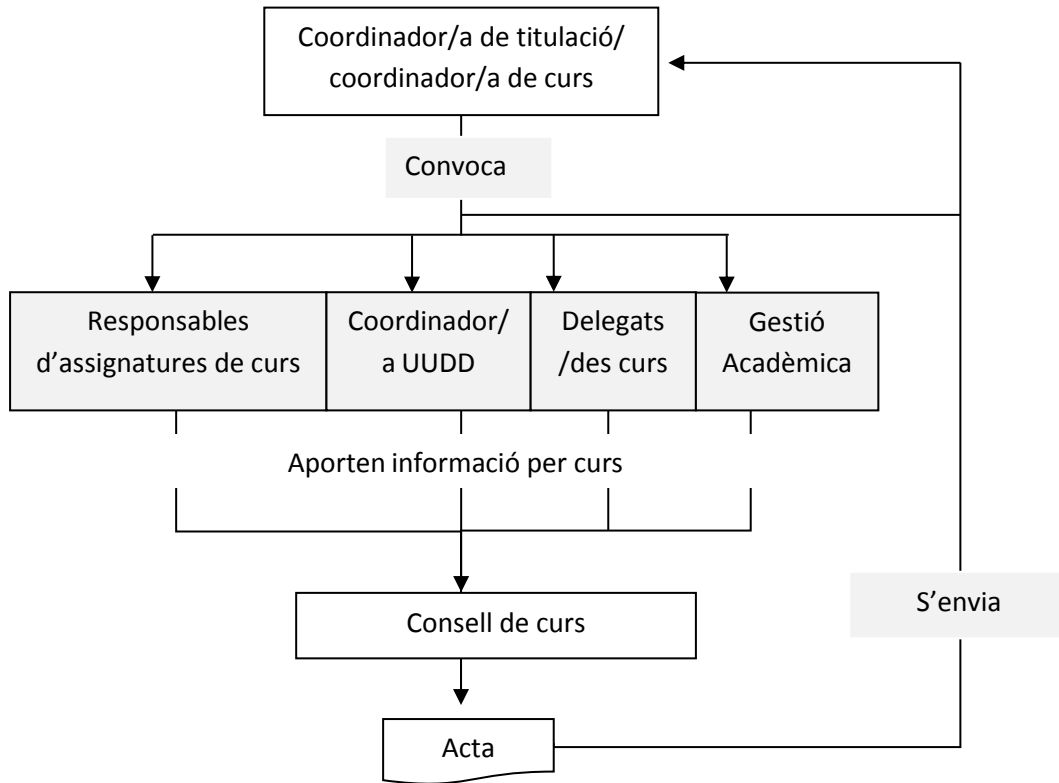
Coordinador/a de titulació/ coordinador/a de curs

Convoca

Responsables d’assignatures de curs

Coordinador/ a UUDD

Delegats /des curs

Gestió Acadèmica

Aporten informació per curs

Consell de curs

Acta

S’envia